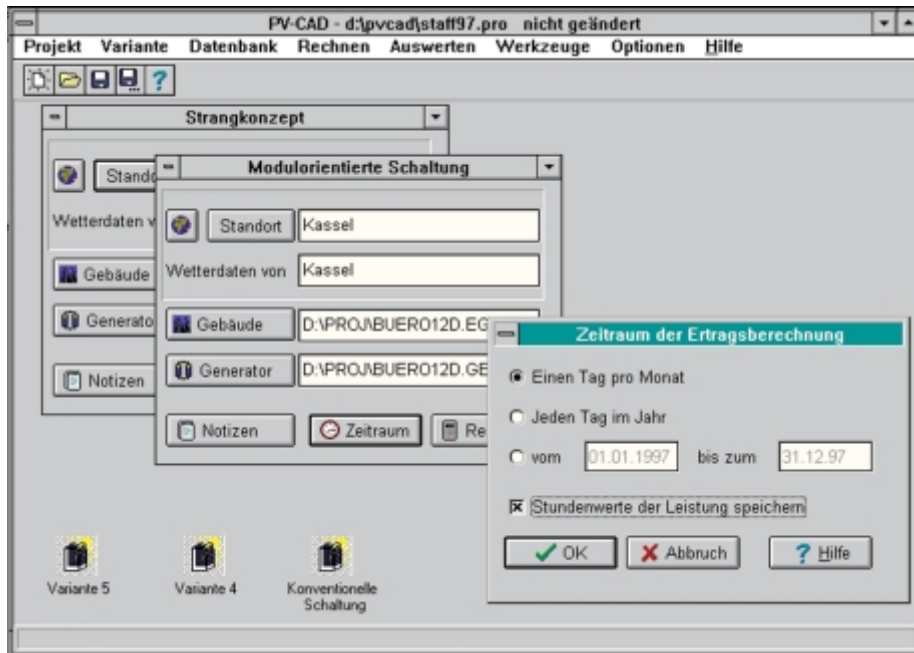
PV-CAD - d:\pvcad\staff97.pro nicht geändert

Projekt Variante Datenbank Rechnen Auswerten Werkzeuge Optionen Hilfe

Strangkonzept

Stand

Wetterdaten v

Gebäude

Generato

Notizen

Modulorientierte Schaltung

Standort Kassel

Wetterdaten von Kassel

Gebäude D:\PROJ\BUERO12D.EG

Generator D:\PROJ\BUERO12D.GE

Notizen Zeitraum Re

Zeitraum der Ertragsberechnung

Einen Tag pro Monat

Jeden Tag im Jahr

vom 01.01.1997 bis zum 31.12.97

Stundenwerte der Leistung speichern

OK Abbruch Hilfe

Variante 5 Variante 4 Konventionelle Schaltung